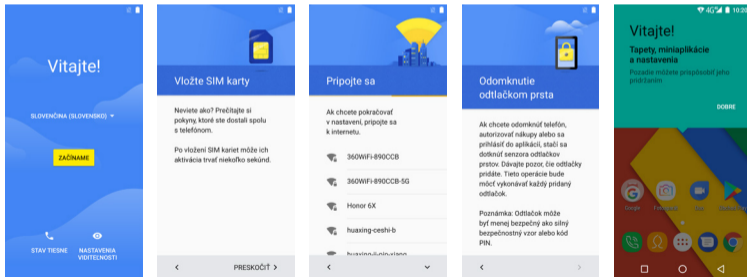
Vitajte!

SLOVENČINA (SLOVENSKO)

ZAČÍNAME

STAV TIESNE

NASTAVENIA VIDITEĽNOSTI

Vložte SIM karty

Neviete ako? Prečítajte si pokyny, ktoré ste dostali spolu s telefónom.

Po vložení SIM kariet môže ich aktivácia trvať niekoľko sekúnd.

PRESKOČIŤ

Pripojte sa

Ak chcete pokračovať v nastavení, pripojte sa k internetu.

360WiFi-890CCB

360WiFi-890CCB-5G

Honor 6X

huaxing-ceshi-b

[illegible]

Odomknutie odtlačkom prsta

Ak chcete odomknúť telefón, autorizovať nákupy alebo sa prihlásiť do aplikácií, stačí sa dotknúť senzora odtlačkov prstov. Dávajte pozor, čie odtlačky pridáte. Tieto operácie bude môcť vykonávať každý pridaný odtlačok.

Poznámka: Odtlačok môže byť menej bezpečný ako silný bezpečnostný vzor alebo kód PIN.

4G 10:3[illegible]

Vitajte!

Tapety, miniaplikácie a nastavenia

Pozadie môžete prispôsobiť pri pridržaní

DOBRE

Google

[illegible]

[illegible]

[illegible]